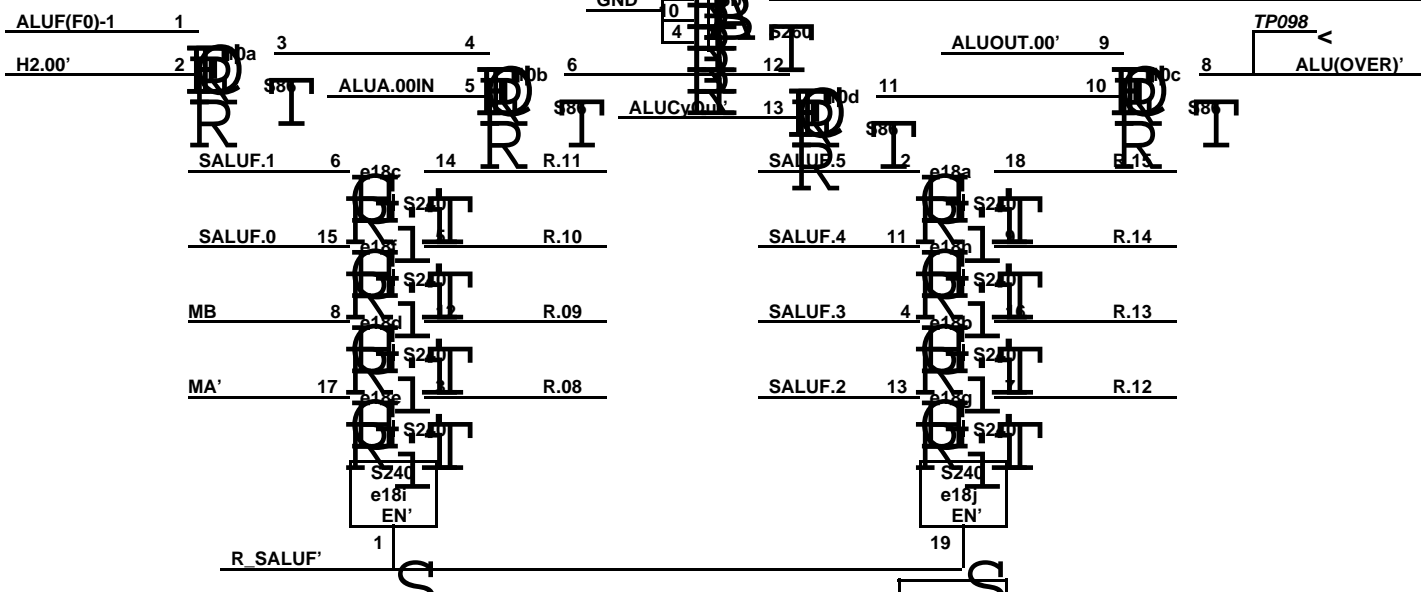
GND
10
4
S260
ALUF(F0)-1 1
H2.00' 2
f10a
3 4
S86
ALUA.00IN 5
f10b
6
12
S86
ALUCyOut' 13
f10d
11
S86
ALUOUT.00' 9
TP098
10
f10c
8
ALU(OVER)'
S86
SALUF.1 6
e18c
14
R.11
S240
SALUF.0 15
e18f
5
R.10
S240
MB 8
e18d
12
R.09
S240
MA' 17
e18e
3
R.08
S240
S240
e18i
EN'
1
SALUF.5 2
e18a
18
R.15
S240
SALUF.4 11
e18h
9
R.14
S240
SALUF.3 4
e18b
16
R.13
S240
SALUF.2 13
e18g
7
R.12
S240
S240
e18j
EN'
19
R_SALUF'